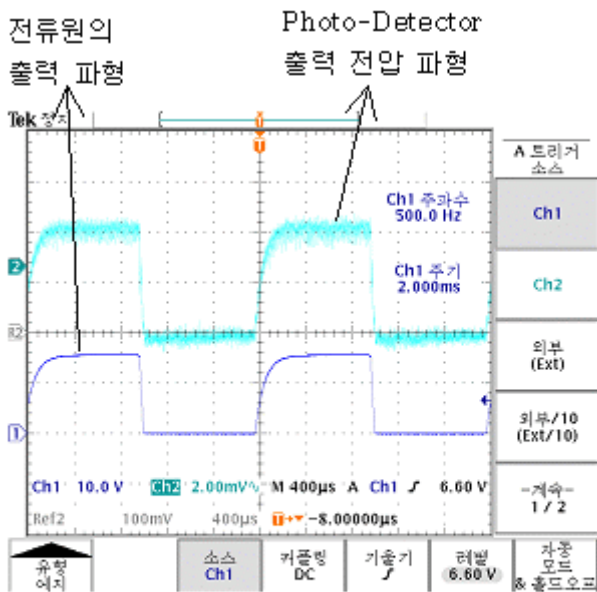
전류원의
출력 파형

Photo-Detector
출력 전압 파형

Tek 정지

T

Ch1 주파수
500.0 Hz

Ch1 주기
2.000ms

2

R2

1

A 트리거
소스

Ch1

Ch2

외부
(Ext)

외부/10
(Ext/10)

-계속-
1 / 2

Ch1 10.0 V Ch2 2.00mV M 400μs A Ch1 ʃ 6.60 V

Ref2 100mV 400μs T→ -8.00000μs

유형
에지

소스
Ch1

커플링
DC

기울기
ʃ

레벨
6.60 V

자동
모드
& 홀드오프